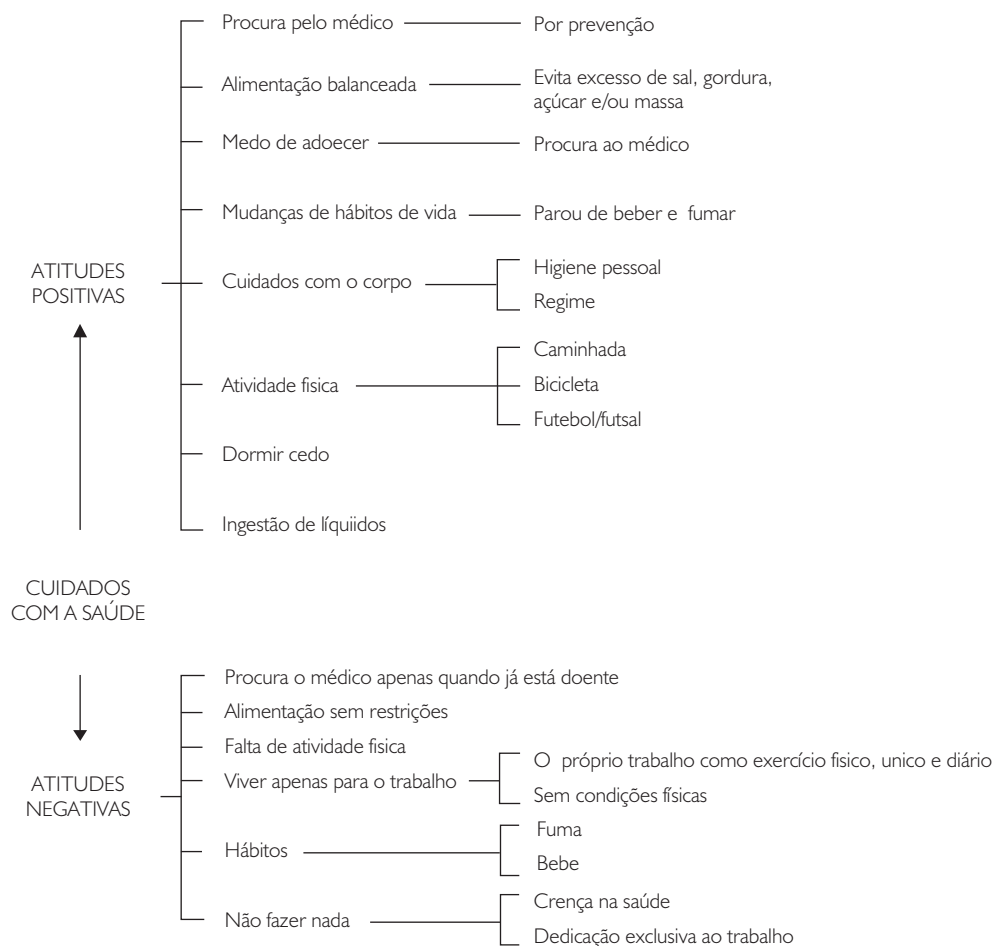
ATITUDES POSITIVAS

Procura pelo médico — Por prevenção

Alimentação balanceada — Evita excesso de sal, gordura, açúcar e/ou massa

Medo de adoecer — Procura ao médico

Mudanças de hábitos de vida — Parou de beber e fumar

Cuidados com o corpo — Higiene pessoal; Regime

Atividade fisica — Caminhada; Bicicleta; Futebol/futsal

Dormir cedo

Ingestão de líquiidos

CUIDADOS COM A SAÚDE

ATITUDES NEGATIVAS

Procura o médico apenas quando já está doente

Alimentação sem restrições

Falta de atividade fisica

Viver apenas para o trabalho — O próprio trabalho como exercício fisico, unico e diário; Sem condições físicas

Hábitos — Fuma; Bebe

Não fazer nada — Crença na saúde; Dedicação exclusiva ao trabalho